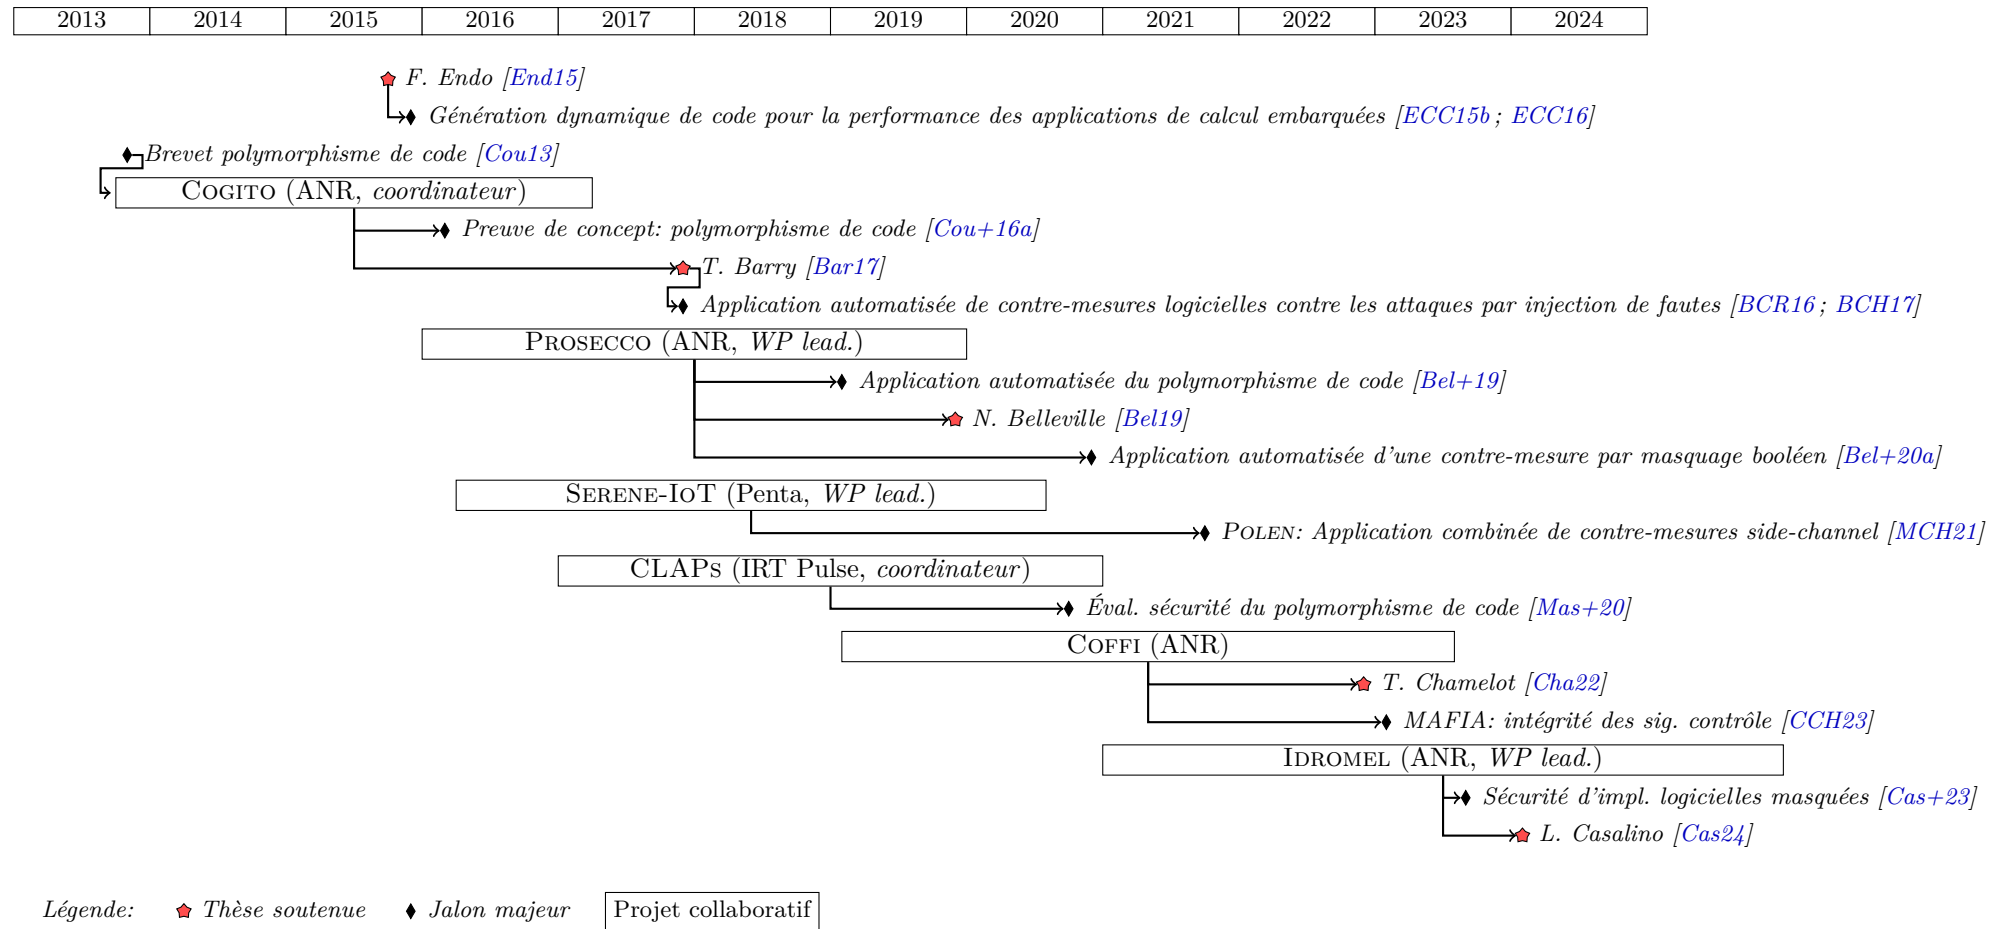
| 2013 | 2014 | 2015 | 2016 | 2017 | 2018 | 2019 | 2020 | 2021 | 2022 | 2023 | 2024 |
|---|---|---|---|---|---|---|---|---|---|---|---|

F. Endo [End15]

Génération dynamique de code pour la performance des applications de calcul embarquées [ECC15b ; ECC16]

Brevet polymorphisme de code [Cou13]

COGITO (ANR, coordinateur)

Preuve de concept: polymorphisme de code [Cou+16a]

T. Barry [Bar17]

Application automatisée de contre-mesures logicielles contre les attaques par injection de fautes [BCR16 ; BCH17]

PROSECCO (ANR, WP lead.)

Application automatisée du polymorphisme de code [Bel+19]

N. Belleville [Bel19]

Application automatisée d'une contre-mesure par masquage booléen [Bel+20a]

SERENE-IOT (Penta, WP lead.)

POLEN: Application combinée de contre-mesures side-channel [MCH21]

CLAPS (IRT Pulse, coordinateur)

Éval. sécurité du polymorphisme de code [Mas+20]

COFFI (ANR)

T. Chamelot [Cha22]

MAFIA: intégrité des sig. contrôle [CCH23]

IDROMEL (ANR, WP lead.)

Sécurité d'impl. logicielles masquées [Cas+23]

L. Casalino [Cas24]

Légende: Thèse soutenue Jalon majeur Projet collaboratif